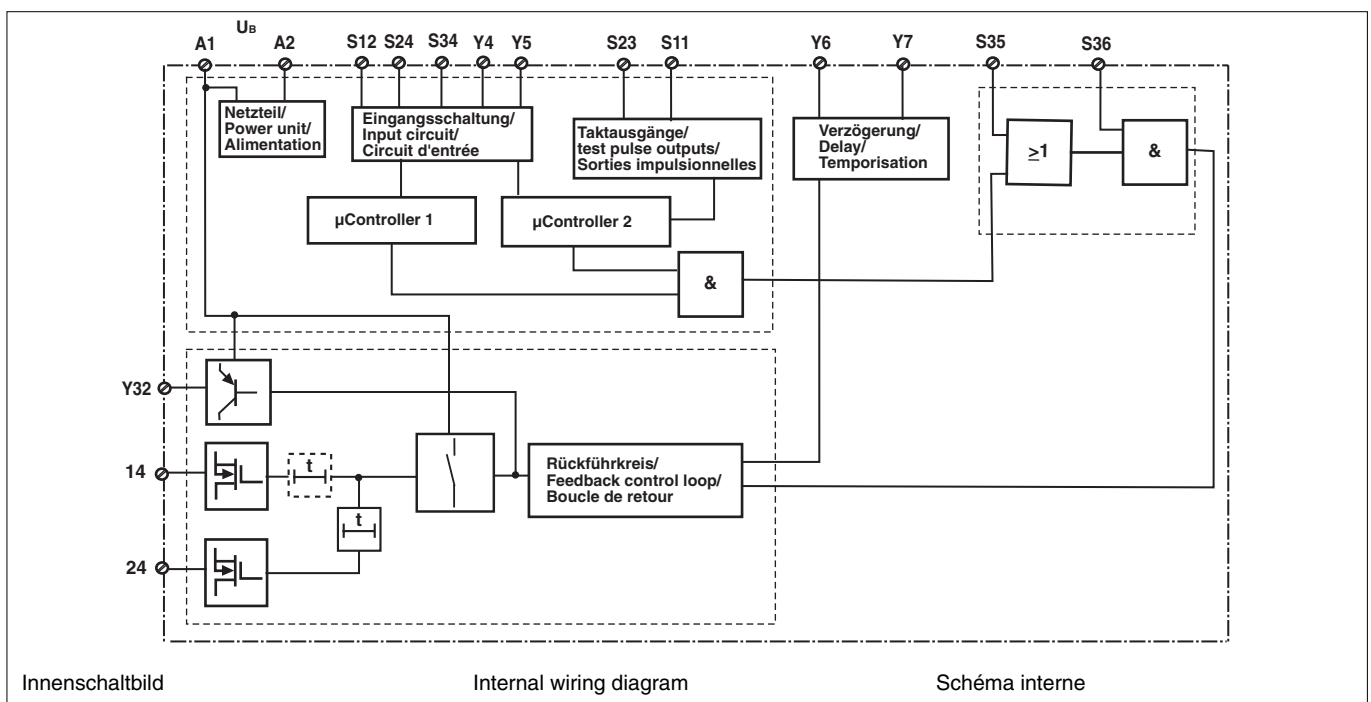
$U_B$

A1 A2 S12 S24 S34 Y4 Y5 S23 S11 Y6 Y7 S35 S36

Netzteil/
Power unit/
Alimentation

Eingangsschaltung/
Input circuit/
Circuit d'entrée

Taktausgänge/
test pulse outputs/
Sorties impulsionnelles

Verzögerung/
Delay/
Temporisation

$\geq 1$

&

µController 1

µController 2

&

Y32

14

t

t

24

Rückführkreis/
Feedback control loop/
Boucle de retour

Innenschaltbild

Internal wiring diagram

Schéma interne